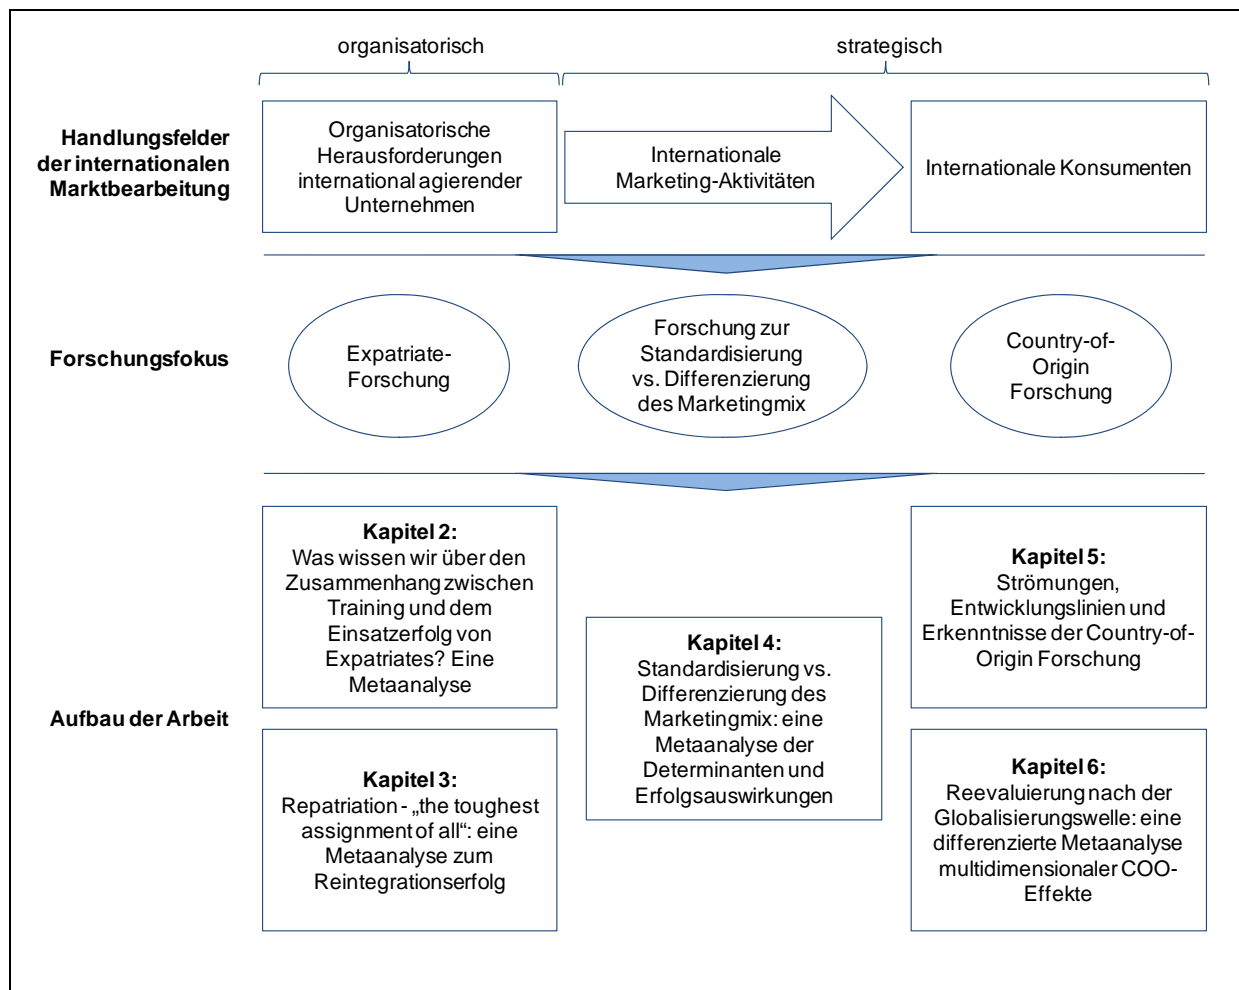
organisatorisch

strategisch

Handlungsfelder der internationalen Marktbearbeitung

Organisatorische Herausforderungen international agierender Unternehmen

Internationale Marketing-Aktivitäten

Internationale Konsumenten

Forschungsfokus

Expatriate-Forschung

Forschung zur Standardisierung vs. Differenzierung des Marketingmix

Country-of-Origin Forschung

Aufbau der Arbeit

**Kapitel 2:**
Was wissen wir über den Zusammenhang zwischen Training und dem Einsatzerfolg von Expatriates? Eine Metaanalyse

**Kapitel 3:**
Repatriation - „the toughest assignment of all“: eine Metaanalyse zum Reintegrationserfolg

**Kapitel 4:**
Standardisierung vs. Differenzierung des Marketingmix: eine Metaanalyse der Determinanten und Erfolgsauswirkungen

**Kapitel 5:**
Strömungen, Entwicklungslinien und Erkenntnisse der Country-of-Origin Forschung

**Kapitel 6:**
Reevaluierung nach der Globalisierungswelle: eine differenzierte Metaanalyse multidimensionaler COO-Effekte